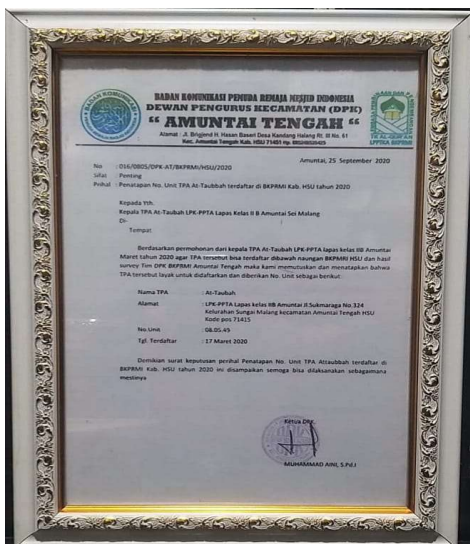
BADAN KOMUNIKASI PEMUDA REMAJA MESJID INDONESIA
DEWAN PENGURUS KECAMATAN (DPK)
" AMUNTAI TENGAH "
Alamat : Jl. Brigjend H. Hasan Baseri Desa Kandang Halang Rt. III No. 61
Kec. Amuntai Tengah Kab. HSU 71451 Hp. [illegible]

Amuntai, 25 September 2020

No : 016/0805/DPK-AT/BKPRMI/HSU/2020
Sifat : Penting
Prihal : Penatapan No. Unit TPA At-Taubah terdaftar di BKPRMI Kab. HSU tahun 2020

Kepada Yth.
Kepala TPA At-Taubah LPK-PPTA Lapas Kelas II B Amuntai Sei Malang
Di-
Tempat

Berdasarkan permohonan dari kepala TPA At-Taubah LPK-PPTA lapas kelas IIB Amuntai Maret tahun 2020 agar TPA tersebut bisa terdaftar dibawah naungan BKPRMI HSU dan hasil survey Tim DPK BKPRMI Amuntai Tengah maka kami memutuskan dan menatapkan bahwa TPA tersebut layak untuk didaftarkan dan diberikan No. Unit sebagai berikut:

| | | |
|---|---|---|
| Nama TPA | : | At-Taubah |
| Alamat | : | LPK-PPTA Lapas kelas IIB Amuntai Jl.Sukmaraga No.324 Kelurahan Sungai Malang kecamatan Amuntai Tengah HSU Kode pos 71415 |
| No.Unit | : | 08.05.45 |
| Tgl. Terdaftar | : | 17 Maret 2020 |

Demikian surat keputusan perihal Penatapan No. Unit TPA Attaubbah terdaftar di BKPRMI Kab. HSU tahun 2020 ini disampaikan semoga bisa dilaksanakan sebagaimana mestinya

Ketua DPK

MUHAMMAD AINI, S.Pd.I